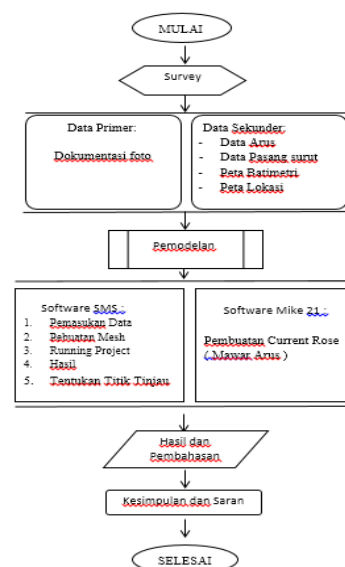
MULAI

Survey

Data Primer:

Dokumentasi foto

Data Sekunder:
- Data Arus
- Data Pasang surut
- Peta Batimetri
- Peta Lokasi

Pemodelan

Software SMS :
1. Pemasukan Data
2. Pebuatan Mesh
3. Running Project
4. Hasil
5. Tentukan Titik Tinjau

Software Mike 21 :

Pembuatan Current Rose ( Mawar Arus )

Hasil dan Pembahasan

Kesimpulan dan Saran

SELESAI